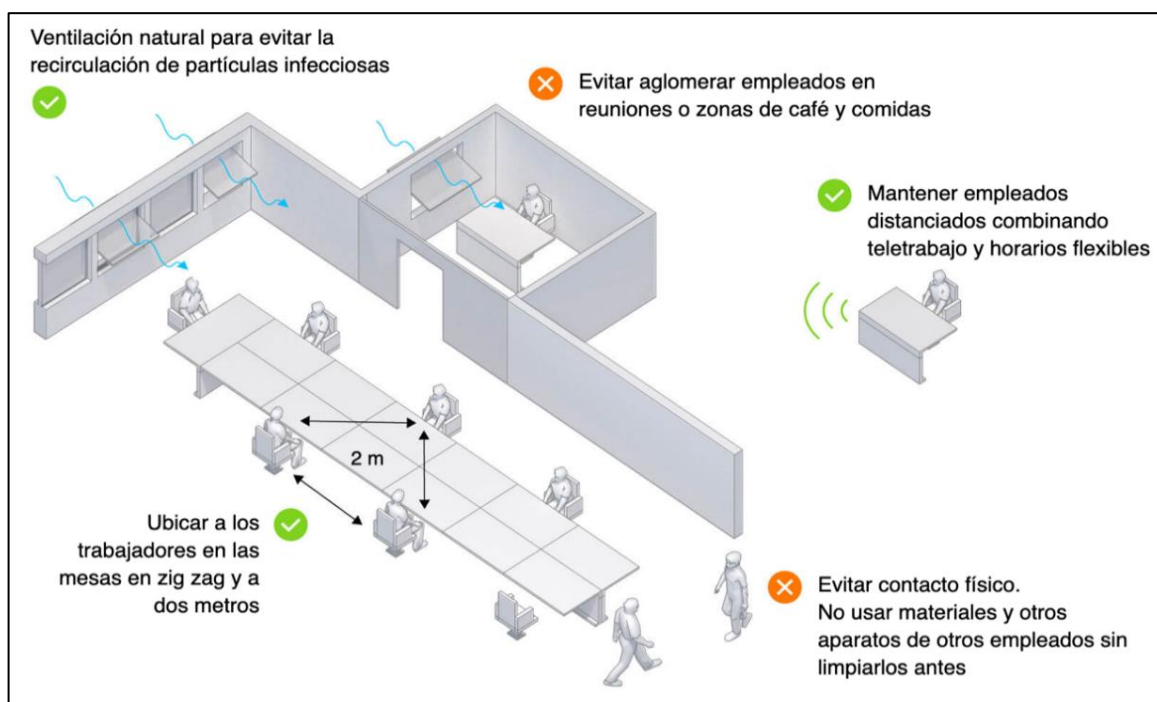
Ventilación natural para evitar la recirculación de partículas infecciosas

Evitar aglomerar empleados en reuniones o zonas de café y comidas

Mantener empleados distanciados combinando teletrabajo y horarios flexibles

2 m

Ubicar a los trabajadores en las mesas en zig zag y a dos metros

Evitar contacto físico.
No usar materiales y otros aparatos de otros empleados sin limpiarlos antes